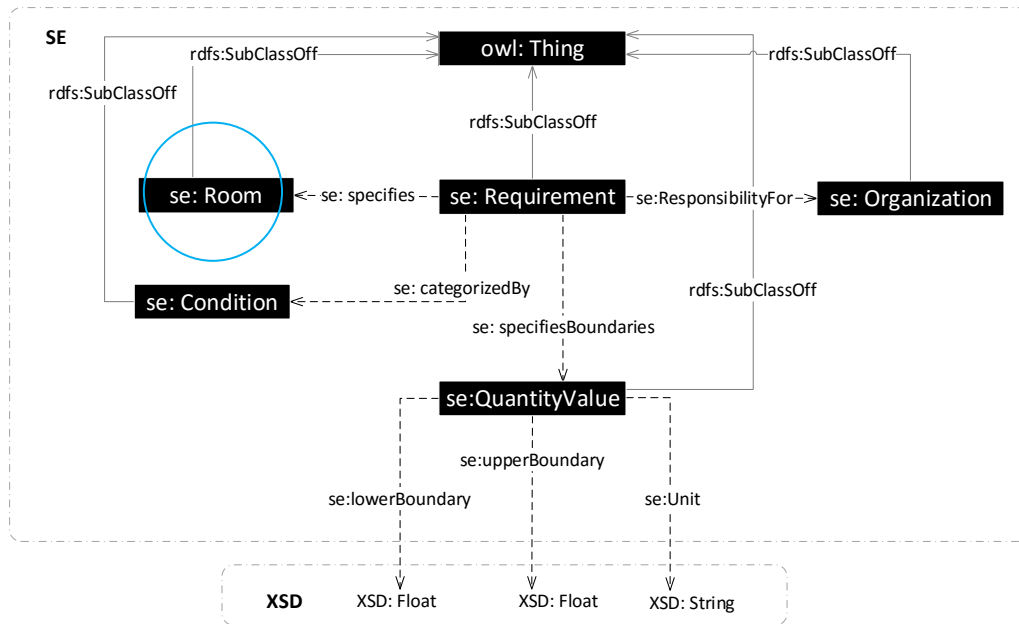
SE

owl: Thing

rdfs:SubClassOff

rdfs:SubClassOff

rdfs:SubClassOff

rdfs:SubClassOff

se: Room

se: specifies

se: Requirement

se:ResponsibilityFor

se: Organization

rdfs:SubClassOff

se: Condition

se: categorizedBy

se: specifiesBoundaries

se:QuantityValue

se:upperBoundary

se:lowerBoundary

se:Unit

XSD

XSD: Float

XSD: Float

XSD: String